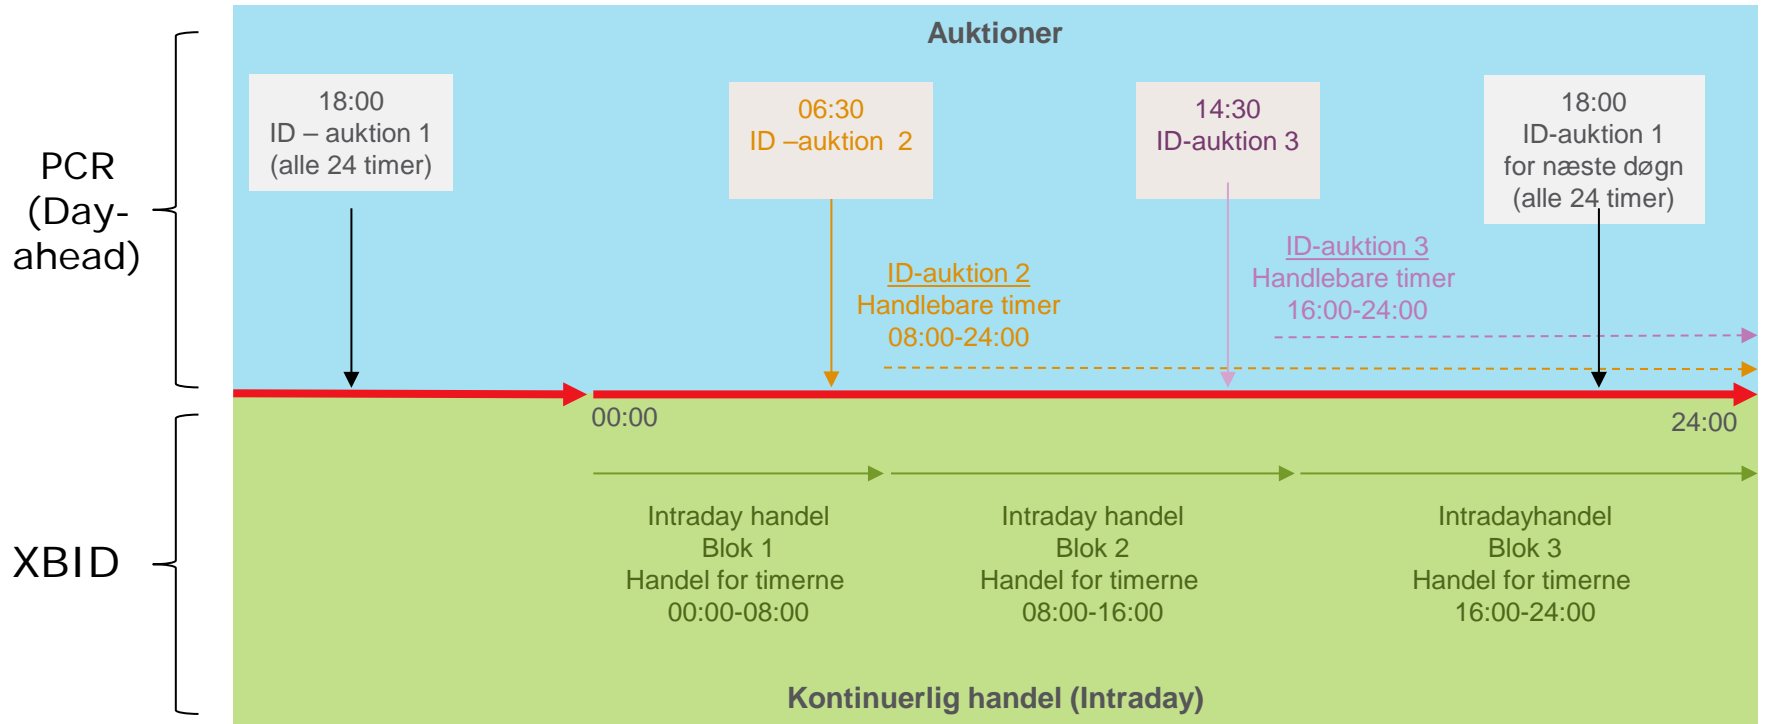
PCR (Day-ahead)

XBID

Auktioner

18:00
ID – auktion 1
(alle 24 timer)

06:30
ID –auktion 2

14:30
ID-auktion 3

18:00
ID-auktion 1
for næste døgn
(alle 24 timer)

ID-auktion 2
Handlebare timer
08:00-24:00

ID-auktion 3
Handlebare timer
16:00-24:00

00:00

24:00

Intraday handel
Blok 1
Handel for timerne
00:00-08:00

Intraday handel
Blok 2
Handel for timerne
08:00-16:00

Intradayhandel
Blok 3
Handel for timerne
16:00-24:00

Kontinuerlig handel (Intraday)